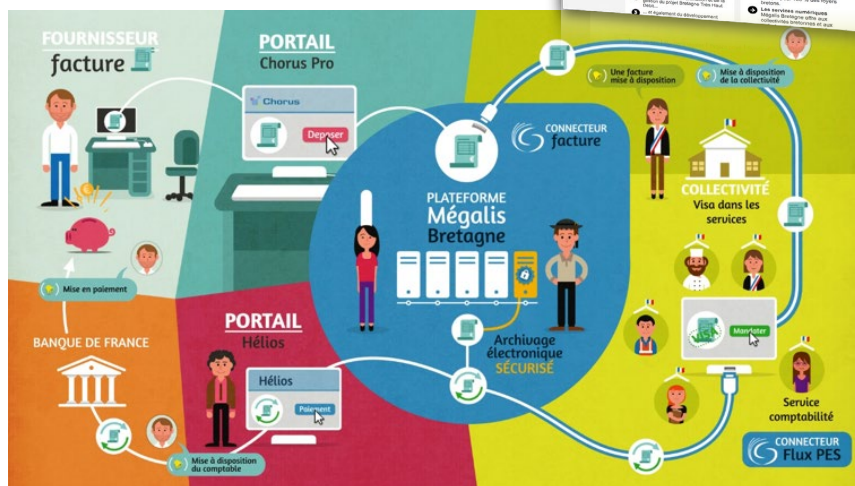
FOURNISSEUR
facture

PORTAIL
Chorus Pro

Chorus

Deposer

CONNECTEUR
facture

Une facture mise à disposition

Mise à disposition de la collectivité

COLLECTIVITÉ
Visa dans les services

PLATEFORME
Mégalis
Bretagne

Mise en paiement

BANQUE DE FRANCE

PORTAIL
Hélios

Hélios

Paiement

Mise à disposition du comptable

Archivage électronique
SÉCURISÉ

VISA

Mandater

Service comptabilité

CONNECTEUR
Flux PES

Les services numériques
Mégalis Bretagne offre aux collectivités bretonnes et aux
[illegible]